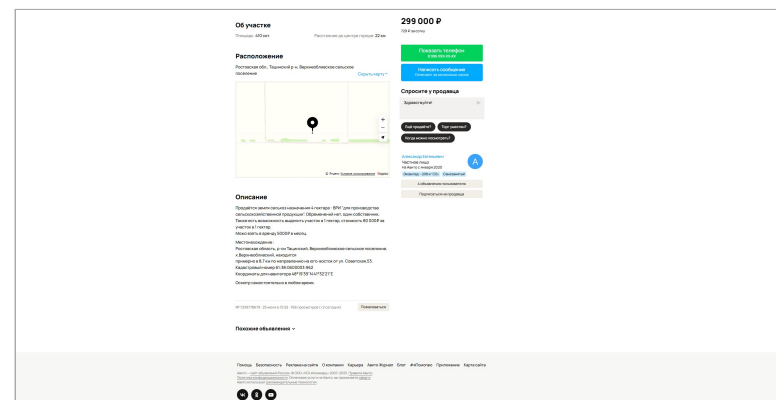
Об участке

Площадь: 440 сот. Расстояние до центра города: 32 км

Расположение

Ростовская обл., Тацинский р-н, Верхнеобливское сельское поселение

Скрыть карту

© Яндекс Условия использования Яндекс

Описание

Продаётся земля сельхоз назначения 4 гектара - ВРИ "для производства сельскохозяйственной продукции". Обременений нет, один собственник. Также есть возможность выделить участок в 1 гектар, стоимость 80 000₽ за участок в 1 гектар.
Можно взять в аренду 5000₽ в месяц.

Местоположение:
Ростовская область, р-он Тацинский, Верхнеобливское сельское поселение, х.Верхнеобливский, находится примерно в 6,7 км по направлению на юго-восток от ул. Советская 33.
Кадастровый номер 61:38:0600003:962
Координаты для навигатора 48°19'39"N 41°52'21"E.

Осмотр самостоятельно в любое время.

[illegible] Пожаловаться

Похожие объявления

299 000 ₽

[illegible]

Показать телефон
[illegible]

Написать сообщение
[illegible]

Спросите у продавца

Здравствуйте!

Ещё продаёте? Торг уместен? Когда можно посмотреть?

Александр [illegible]
Частное лицо
На Авито с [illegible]
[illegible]

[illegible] объявления пользователя

Подписаться на продавца

A

Помощь Безопасность Реклама на сайте О компании Карьера Авито Журнал Блог #яПомогаю Приложение Карта сайта

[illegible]